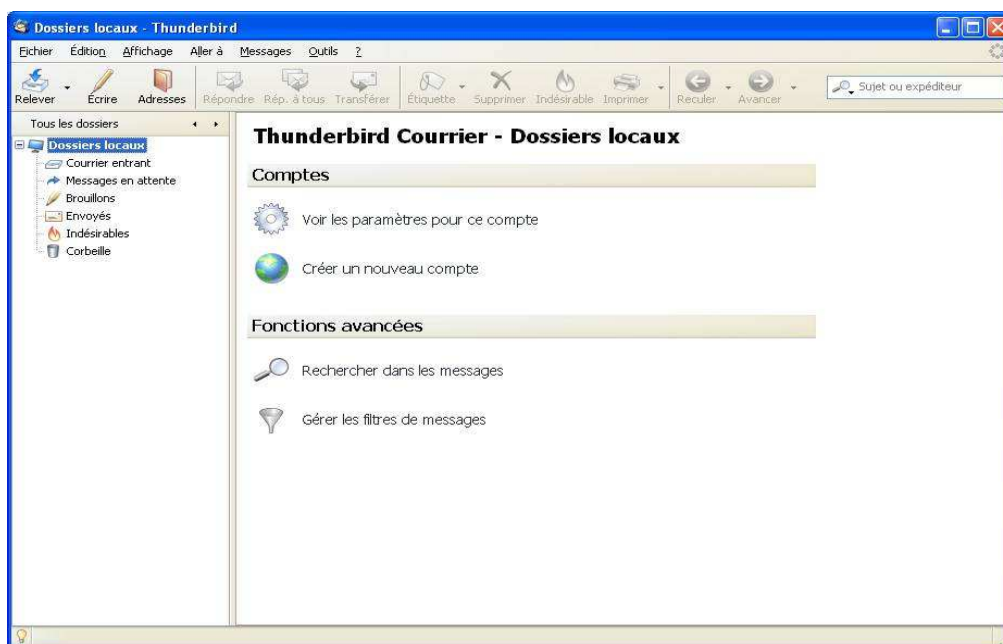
Dossiers locaux - Thunderbird

Fichier Édition Affichage Aller à Messages Outils ?

Relever Écrire Adresses Répondre Rép. à tous Transférer Étiquette Supprimer Indésirable Imprimer Reculer Avancer

Sujet ou expéditeur

Tous les dossiers

Dossiers locaux
Courrier entrant
Messages en attente
Brouillons
Envoyés
Indésirables
Corbeille

Thunderbird Courrier - Dossiers locaux

Comptes

Voir les paramètres pour ce compte

Créer un nouveau compte

Fonctions avancées

Rechercher dans les messages

Gérer les filtres de messages